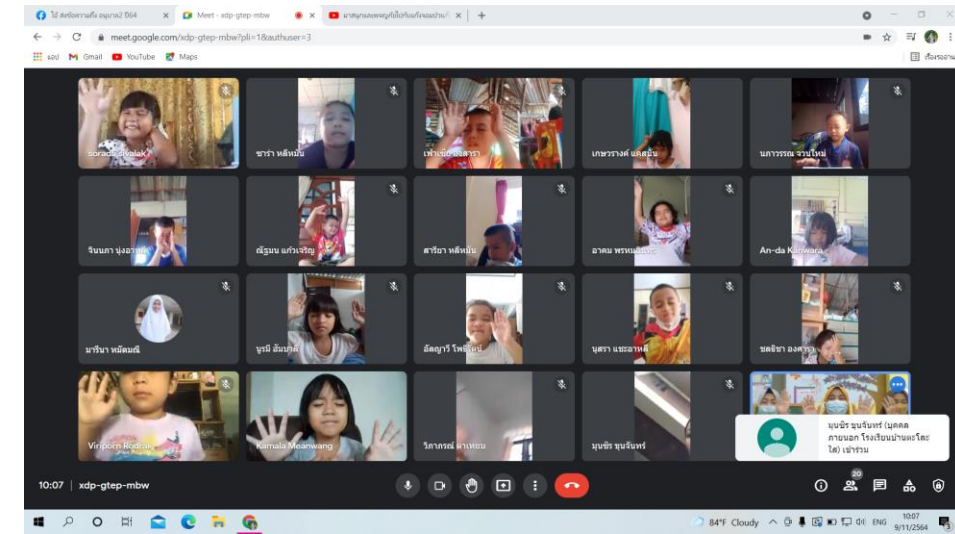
ไม่ สงร์ความกิ้ง อนุบาล2 ปี64 | Meet - xdp-gtep-mbw | มาสนุกนมเพลงรูปทีใช้กับแก้เมองว่าน

meet.google.com/xdp-gtep-mbw?pli=1&authuser=3

แอป Gmail YouTube Maps

soradi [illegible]

ซาร่า หลีหมัน

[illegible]

เกษวรางค์ แค้ตมัน

นภาวรรณ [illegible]

รินนภา นุ่ง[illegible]

ณัฐมน แก้วเจริญ

สารียา หลีหมัน

อาคม พรหม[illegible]

An-da Kanwara

มารีนา หมัดมณี

นูรมี อันบา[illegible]

อัญญารี โพธิ์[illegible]

นุสรา แซะอาหลี

ชลธิชา องคาร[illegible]

Viriporn Rodrat

Kamala Meanwang

วิภาภรณ์ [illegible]

มุนชิร ขุนจันทร์

มุนชิร ขุนจันทร์ (บุคคลภายนอก โรงเรียนบ้านแหลโคะใส) เข้าร่วม

10:07 | xdp-gtep-mbw

20

84°F Cloudy ENG 10:07 9/11/2564